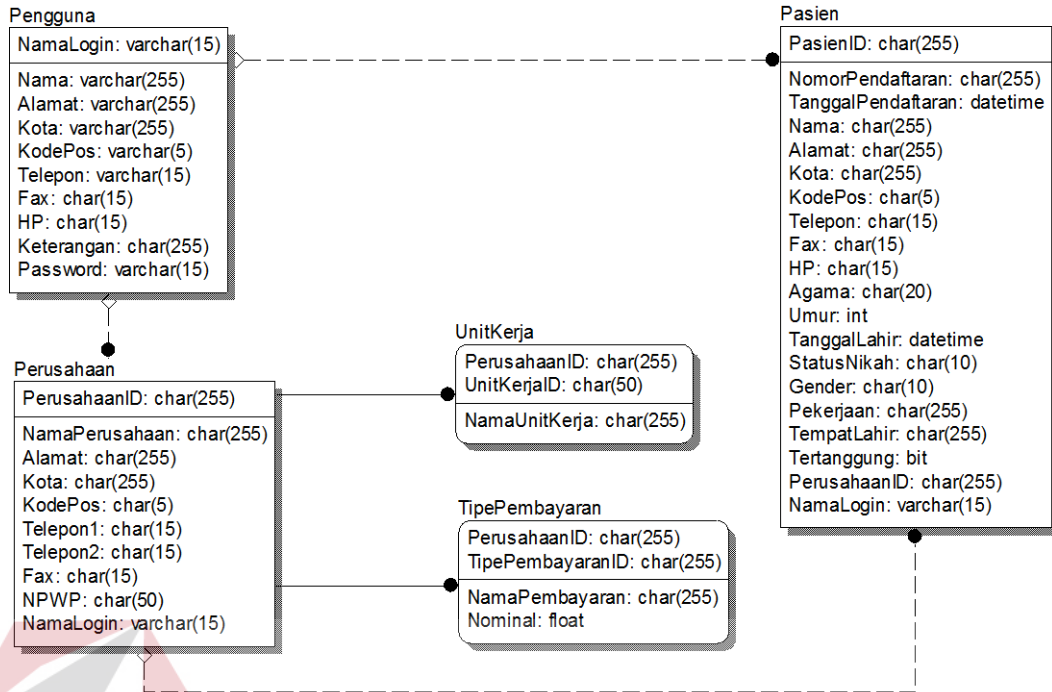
Pengguna

NamaLogin: varchar(15)

Nama: varchar(255)
Alamat: varchar(255)
Kota: varchar(255)
KodePos: varchar(5)
Telepon: varchar(15)
Fax: char(15)
HP: char(15)
Keterangan: char(255)
Password: varchar(15)

Pasien

PasienID: char(255)

NomorPendaftaran: char(255)
TanggalPendaftaran: datetime
Nama: char(255)
Alamat: char(255)
Kota: char(255)
KodePos: char(5)
Telepon: char(15)
Fax: char(15)
HP: char(15)
Agama: char(20)
Umur: int
TanggalLahir: datetime
StatusNikah: char(10)
Gender: char(10)
Pekerjaan: char(255)
TempatLahir: char(255)
Tertanggung: bit
PerusahaanID: char(255)
NamaLogin: varchar(15)

UnitKerja

PerusahaanID: char(255)
UnitKerjaID: char(50)

NamaUnitKerja: char(255)

Perusahaan

PerusahaanID: char(255)

NamaPerusahaan: char(255)
Alamat: char(255)
Kota: char(255)
KodePos: char(5)
Telepon1: char(15)
Telepon2: char(15)
Fax: char(15)
NPWP: char(50)
NamaLogin: varchar(15)

TipePembayaran

PerusahaanID: char(255)
TipePembayaranID: char(255)

NamaPembayaran: char(255)
Nominal: float